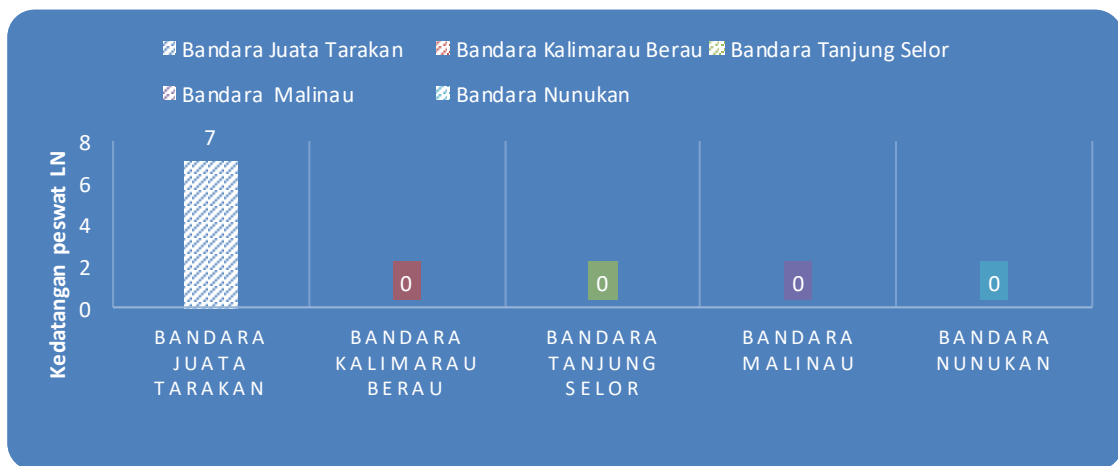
Bandara Juata Tarakan Bandara Kalimarau Berau Bandara Tanjung Selor Bandara Malinau Bandara Nunukan

Kedatangan peswat LN

8
6
4
2
0

7
0
0
0
0

BANDARA JUATA TARAKAN
BANDARA KALIMARAU BERAU
BANDARA TANJUNG SELOR
BANDARA MALINAU
BANDARA NUNUKAN